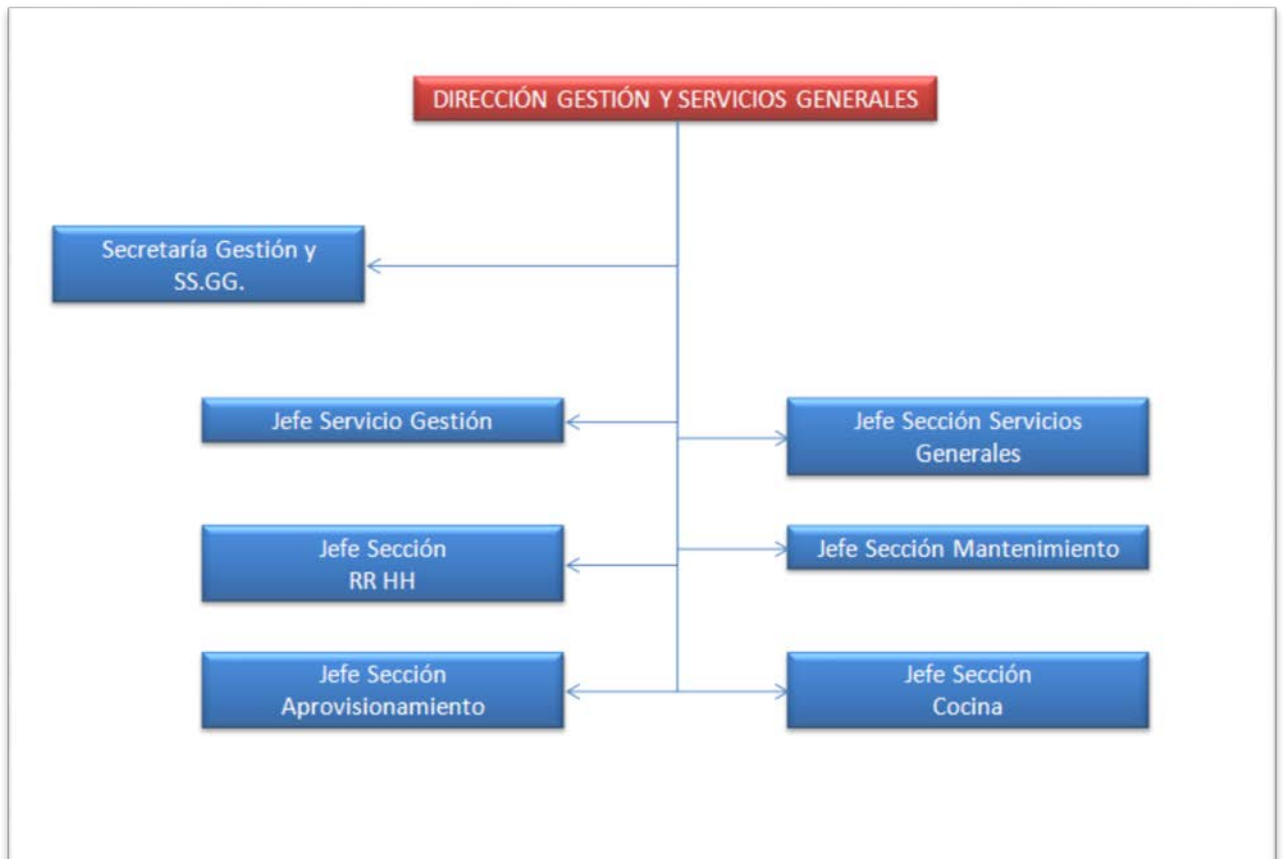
DIRECCIÓN GESTIÓN Y SERVICIOS GENERALES

Secretaría Gestión y SS.GG.

Jefe Servicio Gestión

Jefe Sección Servicios Generales

Jefe Sección RR HH

Jefe Sección Mantenimiento

Jefe Sección Aprovisionamiento

Jefe Sección Cocina